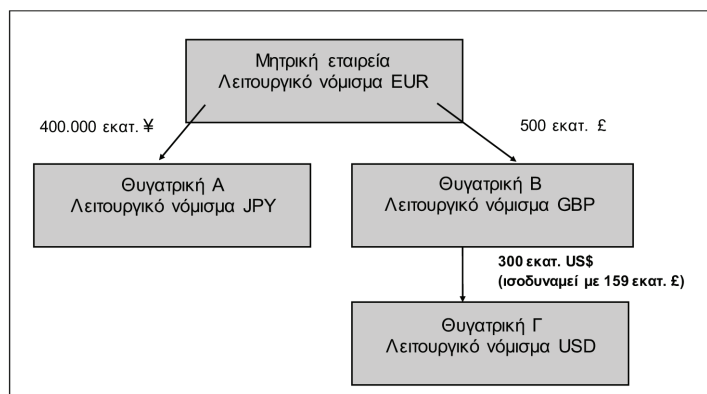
Μητρική εταιρεία
Λειτουργικό νόμισμα EUR

400.000 εκατ. ¥

500 εκατ. £

Θυγατρική Α
Λειτουργικό νόμισμα JPY

Θυγατρική Β
Λειτουργικό νόμισμα GBP

300 εκατ. US$
(ισοδυναμεί με 159 εκατ. £)

Θυγατρική Γ
Λειτουργικό νόμισμα USD